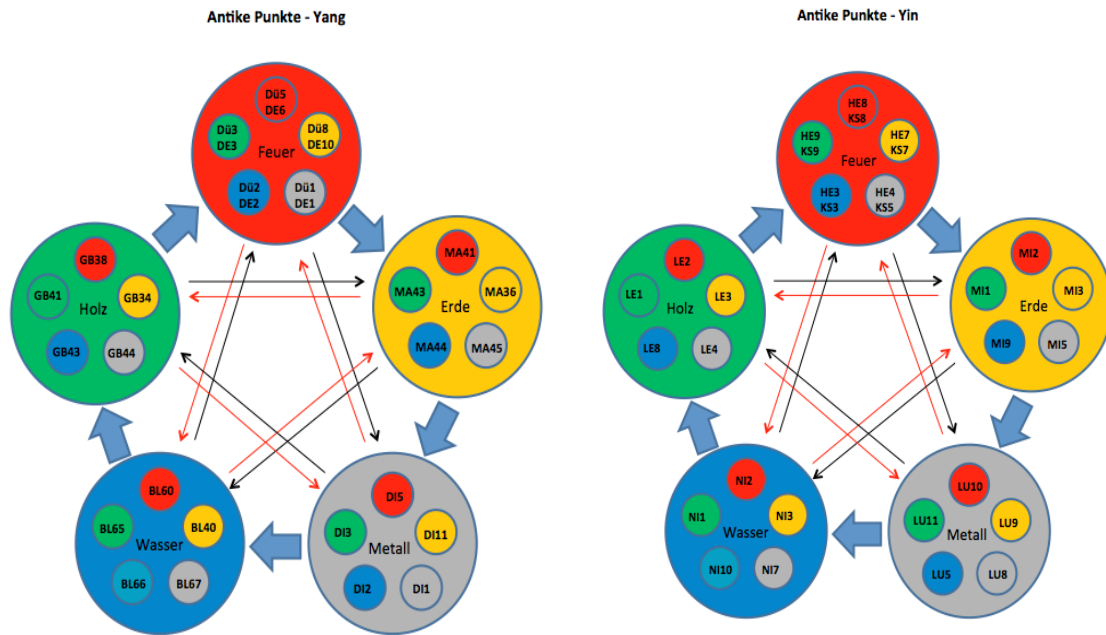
Antike Punkte - Yang

Dü5
DE6
Dü3
DE3
Dü8
DE10
Feuer
Dü2
DE2
Dü1
DE1

GB38
GB41
Holz
GB34
GB43
GB44

MA41
MA43
Erde
MA36
MA44
MA45

BL60
BL65
Wasser
BL40
BL66
BL67

DI5
DI3
Metall
DI11
DI2
DI1

Antike Punkte - Yin

HE8
KS8
HE9
KS9
HE7
KS7
Feuer
HE3
KS3
HE4
KS5

LE2
LE1
Holz
LE3
LE8
LE4

MI2
MI1
Erde
MI3
MI9
MI5

NI2
NI1
Wasser
NI3
NI10
NI7

LU10
LU11
Metall
LU9
LU5
LU8